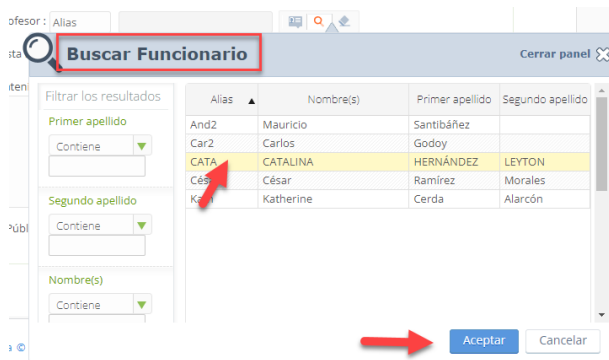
ofesor : Alias

sta

tent

Públ

a ©

Buscar Funcionario

Cerrar panel

Filtrar los resultados

Primer apellido

Contiene

Segundo apellido

Contiene

Nombre(s)

Contiene

| Alias ▲ | Nombre(s) | Primer apellido | Segundo apellido |
|---|---|---|---|
| And2 | Mauricio | Santibáñez | |
| Car2 | Carlos | Godoy | |
| CATA | CATALINA | HERNÁNDEZ | LEYTON |
| Cés | César | Ramírez | Morales |
| Ka | Katherine | Cerda | Alarcón |

Aceptar

Cancelar